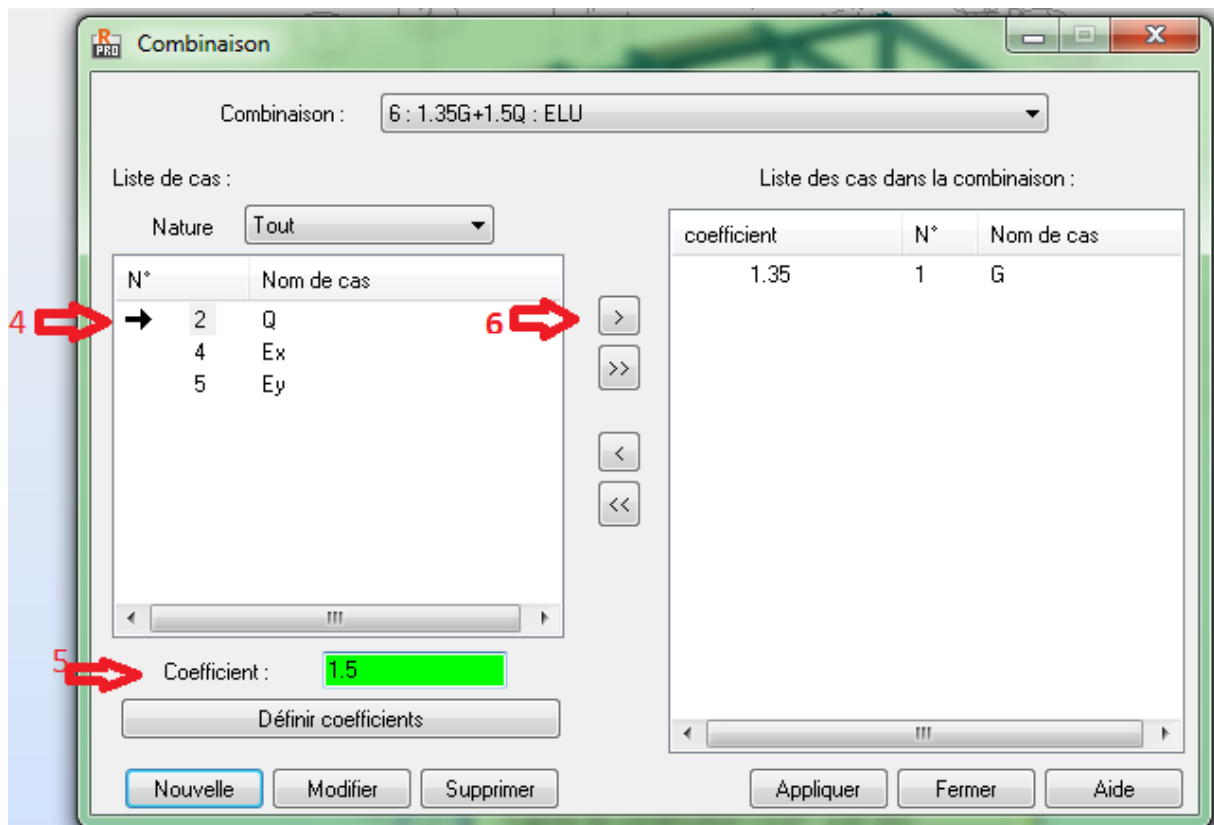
Combinaison

Combinaison : 6 : 1.35G+1.5Q : ELU

Liste de cas :

Nature Tout

| N° | Nom de cas |
|---|---|
| 2 | Q |
| 4 | Ex |
| 5 | Ey |

4

6

>

>>

<

<<

Liste des cas dans la combinaison :

| coefficient | N° | Nom de cas |
|---|---|---|
| 1.35 | 1 | G |

5

Coefficient : 1.5

Définir coefficients

Nouvelle Modifier Supprimer

Appliquer Fermer Aide